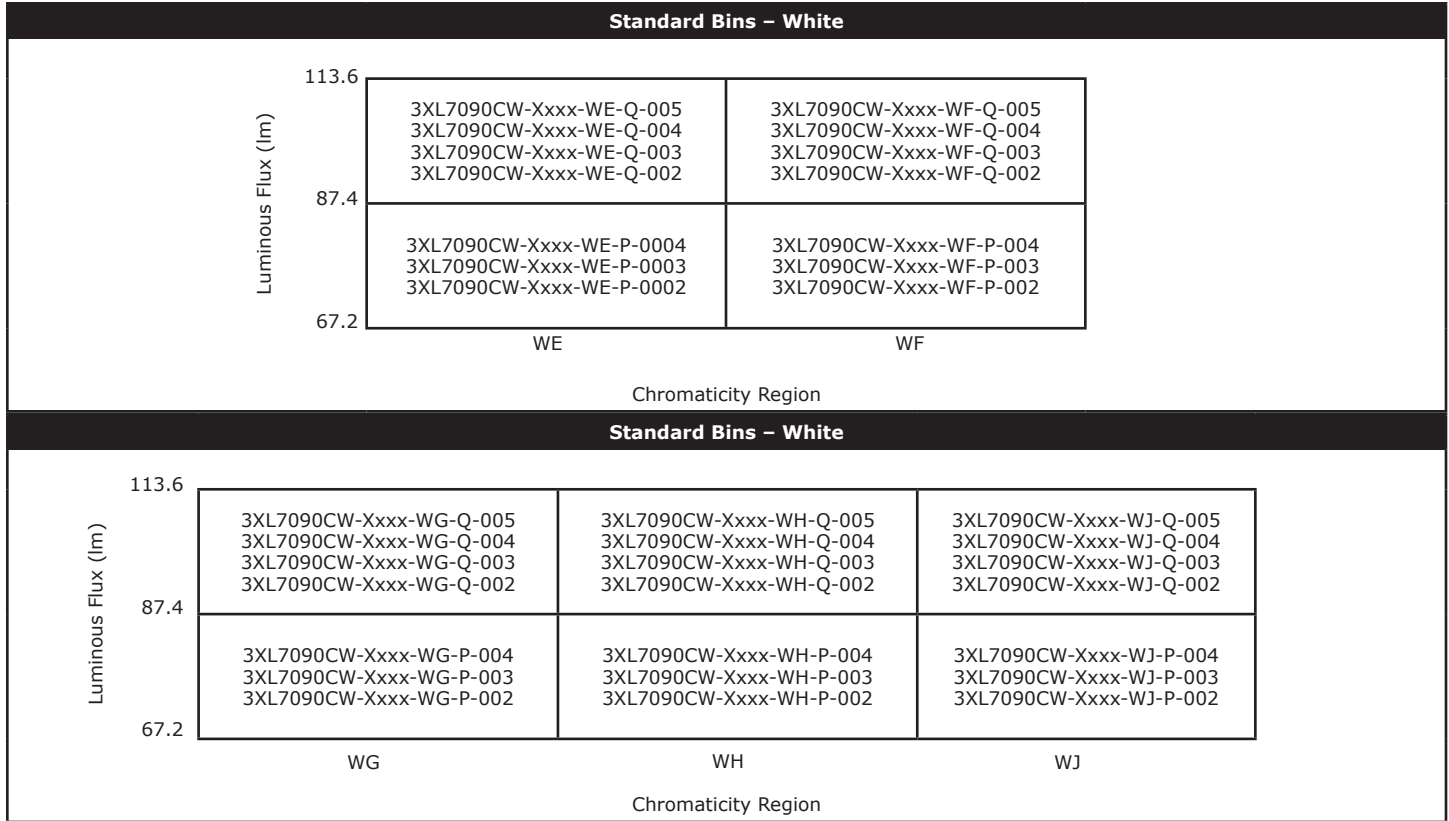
**Standard Bins – White**

Luminous Flux (lm)

113.6

87.4

67.2

| | WE | WF |
|---|---|---|
| 113.6–87.4 | 3XL7090CW-Xxxx-WE-Q-005<br>3XL7090CW-Xxxx-WE-Q-004<br>3XL7090CW-Xxxx-WE-Q-003<br>3XL7090CW-Xxxx-WE-Q-002 | 3XL7090CW-Xxxx-WF-Q-005<br>3XL7090CW-Xxxx-WF-Q-004<br>3XL7090CW-Xxxx-WF-Q-003<br>3XL7090CW-Xxxx-WF-Q-002 |
| 87.4–67.2 | 3XL7090CW-Xxxx-WE-P-0004<br>3XL7090CW-Xxxx-WE-P-0003<br>3XL7090CW-Xxxx-WE-P-0002 | 3XL7090CW-Xxxx-WF-P-004<br>3XL7090CW-Xxxx-WF-P-003<br>3XL7090CW-Xxxx-WF-P-002 |

Chromaticity Region

**Standard Bins – White**

Luminous Flux (lm)

113.6

87.4

67.2

| | WG | WH | WJ |
|---|---|---|---|
| 113.6–87.4 | 3XL7090CW-Xxxx-WG-Q-005<br>3XL7090CW-Xxxx-WG-Q-004<br>3XL7090CW-Xxxx-WG-Q-003<br>3XL7090CW-Xxxx-WG-Q-002 | 3XL7090CW-Xxxx-WH-Q-005<br>3XL7090CW-Xxxx-WH-Q-004<br>3XL7090CW-Xxxx-WH-Q-003<br>3XL7090CW-Xxxx-WH-Q-002 | 3XL7090CW-Xxxx-WJ-Q-005<br>3XL7090CW-Xxxx-WJ-Q-004<br>3XL7090CW-Xxxx-WJ-Q-003<br>3XL7090CW-Xxxx-WJ-Q-002 |
| 87.4–67.2 | 3XL7090CW-Xxxx-WG-P-004<br>3XL7090CW-Xxxx-WG-P-003<br>3XL7090CW-Xxxx-WG-P-002 | 3XL7090CW-Xxxx-WH-P-004<br>3XL7090CW-Xxxx-WH-P-003<br>3XL7090CW-Xxxx-WH-P-002 | 3XL7090CW-Xxxx-WJ-P-004<br>3XL7090CW-Xxxx-WJ-P-003<br>3XL7090CW-Xxxx-WJ-P-002 |

Chromaticity Region